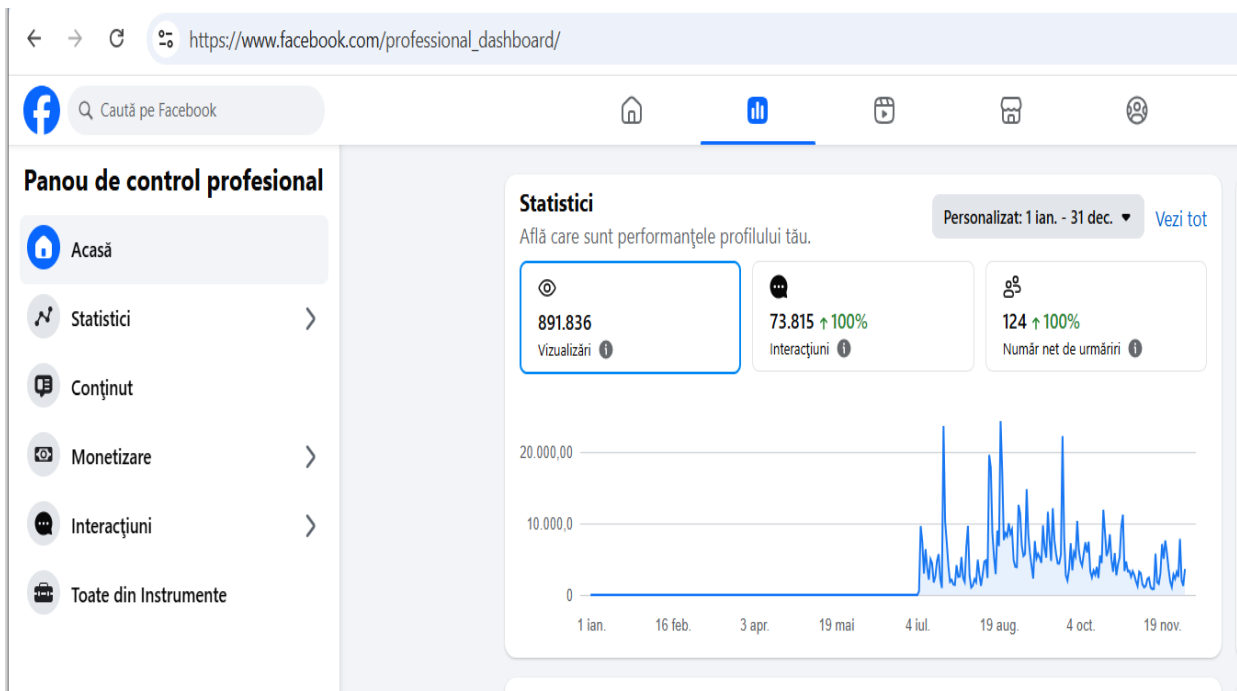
https://www.facebook.com/professional_dashboard/

Caută pe Facebook

Panou de control profesional

Acasă

Statistici

Conţinut

Monetizare

Interacţiuni

Toate din Instrumente

Statistici
Află care sunt performanţele profilului tău.

Personalizat: 1 ian. - 31 dec.

Vezi tot

891.836
Vizualizări

73.815 ↑100%
Interacţiuni

124 ↑100%
Număr net de urmăriri

20.000,00
10.000,0
0

1 ian. 16 feb. 3 apr. 19 mai 4 iul. 19 aug. 4 oct. 19 nov.